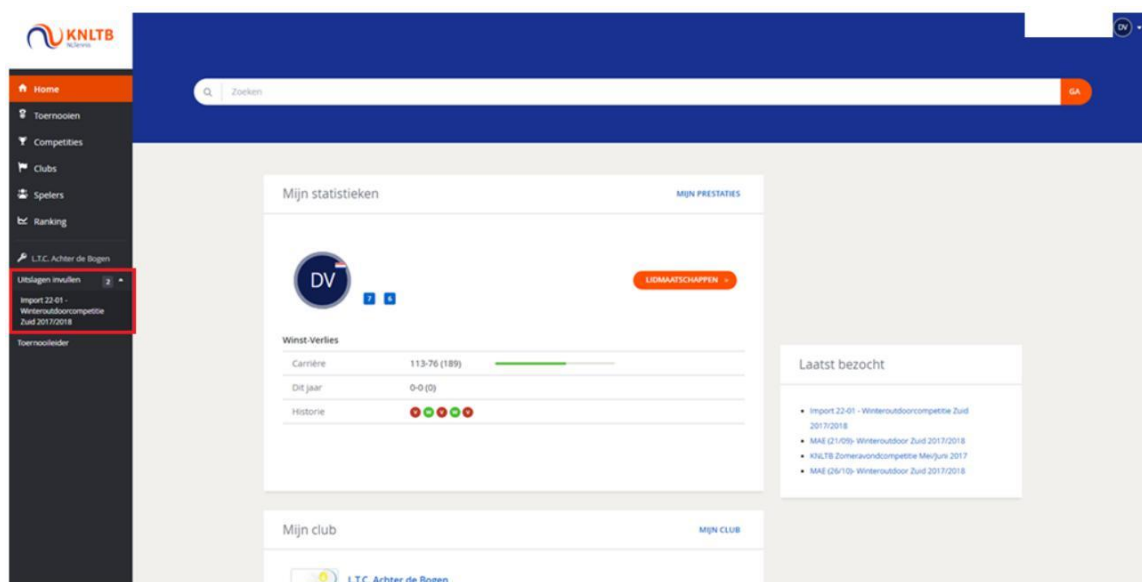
KNLTB
NLtennis

DV

Home
Toernooien
Competities
Clubs
Spelers
Ranking

L.T.C. Achter de Bogen
Uitslagen invullen 2
Import 22-01 - Winteroutdoorcompetitie Zuid 2017/2018
Toernooileider

Zoeken
GA

Mijn statistieken
MIJN PRESTATIES

DV
7 6
LIDMAATSCHAPPEN »

Winst-Verlies

| | | |
|---|---|---|
| Carrière | 113-76 (189) | |
| Dit jaar | 0-0 (0) | |
| Historie | V W V W V | |

Laatst bezocht

- Import 22-01 - Winteroutdoorcompetitie Zuid 2017/2018
- MAE (21/09)- Winteroutdoor Zuid 2017/2018
- KNLTB Zomeravondcompetitie Mei/Juni 2017
- MAE (26/10)- Winteroutdoor Zuid 2017/2018

Mijn club
MIJN CLUB

L.T.C. Achter de Bogen